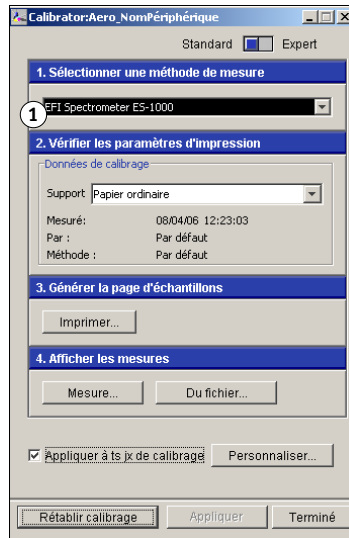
Calibrator:Aero_NomPériphérique

Standard Expert

1. Sélectionner une méthode de mesure

1

EFI Spectrometer ES-1000

2. Vérifier les paramètres d'impression

Données de calibrage

Support Papier ordinaire

Mesuré: 08/04/06 12:23:03
Par : Par défaut
Méthode : Par défaut

3. Générer la page d'échantillons

Imprimer...

4. Afficher les mesures

Mesure... Du fichier...

Appliquer à ts jx de calibrage Personnaliser...

Rétablir calibrage Appliquer Terminé